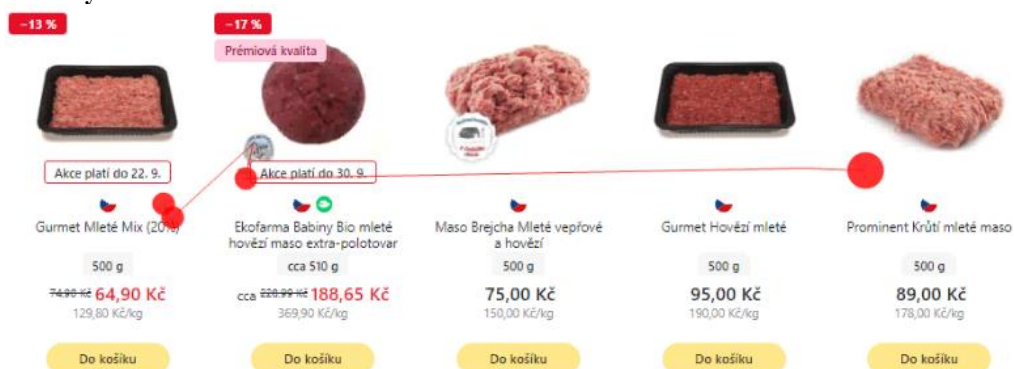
−13 %

Akce platí do 22. 9.

Gurmet Mleté Mix (20%)

500 g

74,90 Kč 64,90 Kč
129,80 Kč/kg

Do košíku

−17 %

Prémiová kvalita

Akce platí do 30. 9.

Ekofarma Babiny Bio mleté hovězí maso extra-polotovar

cca 510 g

cca 228,99 Kč 188,65 Kč
369,90 Kč/kg

Do košíku

Maso Brejcha Mleté vepřové a hovězí

500 g

75,00 Kč
150,00 Kč/kg

Do košíku

Gurmet Hovězí mleté

500 g

95,00 Kč
190,00 Kč/kg

Do košíku

Prominent Krůtí mleté maso

500 g

89,00 Kč
178,00 Kč/kg

Do košíku